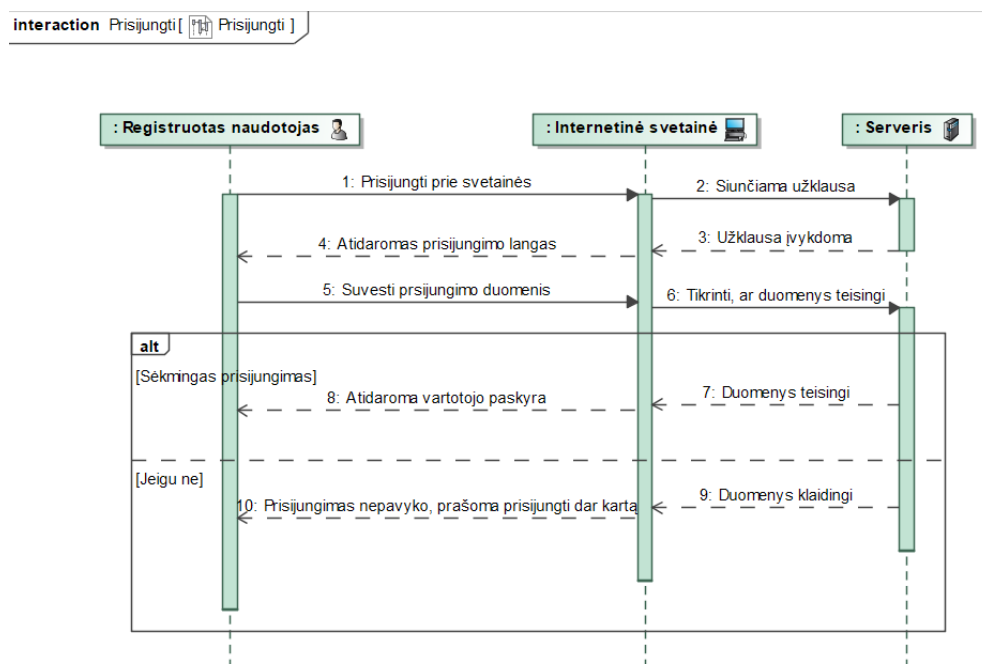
interaction Prisijungti [ Prisijungti ]

: Registruotas naudotojas

: Internetinė svetainė

: Serveris

1: Prisijungti prie svetainės

2: Siunčiama užklausa

3: Užklausa įvykdoma

4: Atidaromas prisijungimo langas

5: Suvesti prsijungimo duomenis

6: Tikrinti, ar duomenys teisingi

alt

[Sėkmingas prisijungimas]

7: Duomenys teisingi

8: Atidaroma vartotojo paskyra

[Jeigu ne]

9: Duomenys klaidingi

10: Prisijungimas nepavyko, prašoma prisijungti dar karta